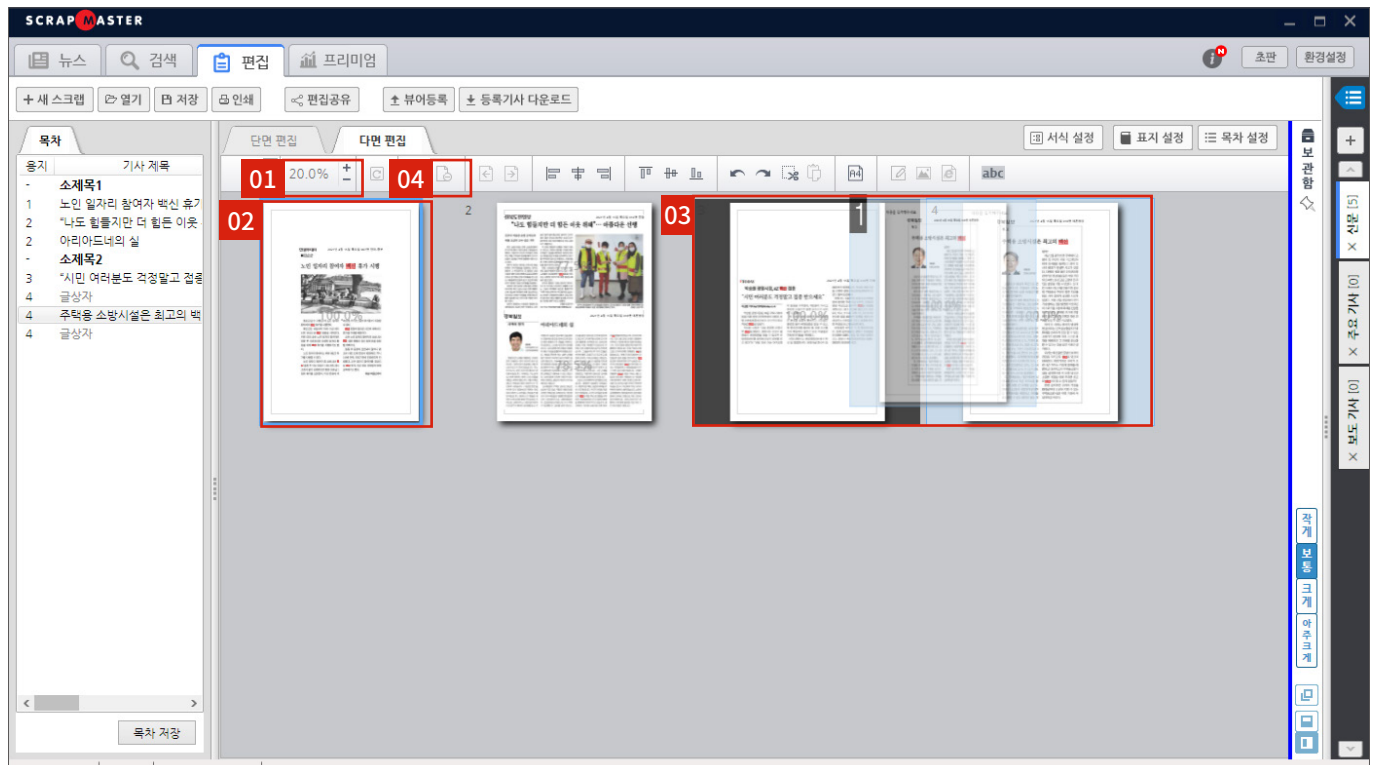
SCRAP MASTER

뉴스 검색 편집 프리미엄

초판 환경설정

+ 새 스크랩 열기 저장 인쇄 편집공유 뷰어등록 등록기사 다운로드

목차

| 용지 | 기사 제목 |
|---|---|
| - | 소제목1 |
| 1 | 노인 일자리 참여자 백신 휴가 |
| 2 | "나도 힘들지만 더 힘든 이웃 |
| 2 | 아리아드네의 실 |
| - | 소제목2 |
| 3 | "시민 여러분도 걱정말고 접종 |
| 4 | 글상자 |
| 4 | 주택용 소방시설은 최고의 백 |
| 4 | 글상자 |

목차 저장

단면 편집 다면 편집

서식 설정 표지 설정 목차 설정

20.0%

01 04 02 03

2

1 4

100.0%

노인 일자리 참여자 백신 휴가 시행

"나도 힘들지만 더 힘든 이웃 위해" … 따뜻한 선행

abc

보관함

작게 보통 크게 아주크게

신문 [5] 주요 기사 [0] 보도 기사 [0]